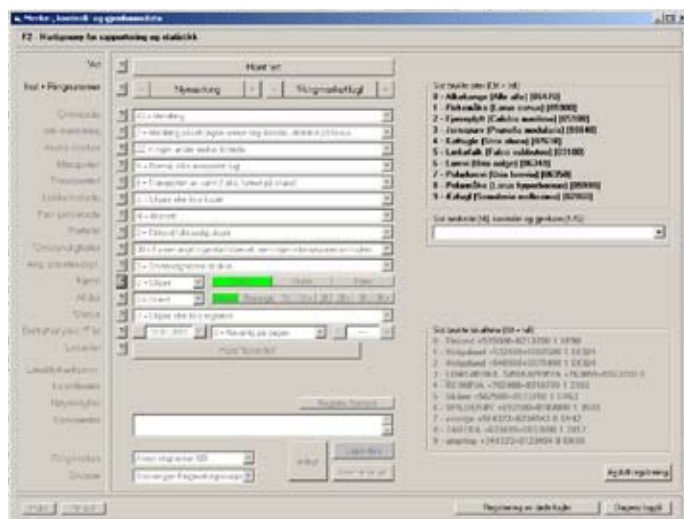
Merker, kontroll og gjenfunnsdata

F2 - Hurtigsøk for rapportering og statistikk

Art

Hent art

Ind. + Ringnummer

Ny merking

Ringmerkeliste

Omstendighet

Alle merkinger

Andre merker

Merkemåte

Fangstmetode

Funnforhold

Fangst

Kjønn

Alder

Status

Dato

Lokalitet

Lokalitetsnavn

Koordinater

Kommentarer

Sist brukte arter (Ctrl + tall)
0 - Alkekonge (Alle alle) [06470]
1 - Fiskemåke (Larus canus) [05900]
2 - Fjæreplytt (Calidris maritima) [05100]
3 - Jernspurv (Prunella modularis) [10840]
4 - Kattugle (Strix aluco) [07610]
5 - Lappfalk (Falco subbuteo) [03100]
6 - Lomvi (Uria aalge) [06340]
7 - Polarlomvi (Uria lomvia) [06350]
8 - Polarmåke (Larus hyperboreus) [05990]
9 - Krykkje (Somateria mollissima) [02060]

Sist brukte lokaliteter (Ctrl + tall)

Registrer

Lagre data

Registrering av dødfunn

Avslutt registrering

Lagre/Lagre